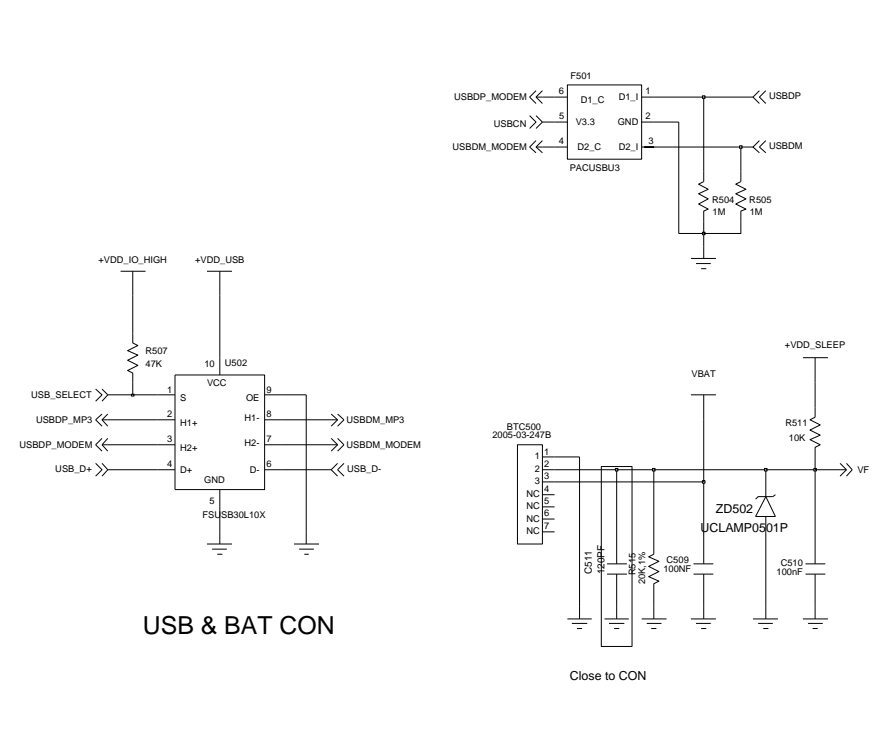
F501

USBDP_MODEM 6 D1_C D1_I 1 USBDP

USBCN 5 V3.3 GND 2

USBDM_MODEM 4 D2_C D2_I 3 USBDM

PACUSBU3

R504 1M

R505 1M

+VDD_IO_HIGH

+VDD_USB

R507 47K

10 U502

VCC

USB_SELECT 1 S OE 9

USBDP_MP3 2 H1+ H1- 8 USBDM_MP3

USBDP_MODEM 3 H2+ H2- 7 USBDM_MODEM

USB_D+ 4 D+ D- 6 USB_D-

GND

5

FSUSB30L10X

USB & BAT CON

+VDD_SLEEP

VBAT

BTC500
2005-03-247B

1
2
3
4 NC
5 NC
6 NC
7 NC

R511 10K

VF

ZD502
UCLAMP0501P

C511 120PF

R515 20K 1%

C509 100NF

C510 100nF

Close to CON